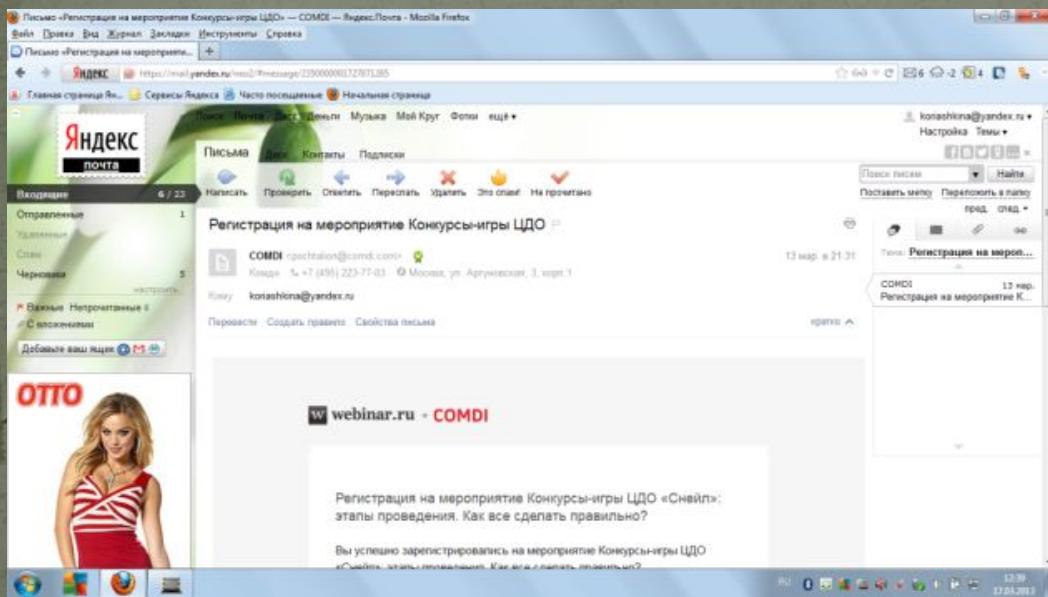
Письмо «Регистрация на мероприятие Конкурсы-игры ЦДО» — COMDI — Яндекс.Почта - Mozilla Firefox
Файл Правка Вид Журнал Закладки Инструменты Справка
Письмо «Регистрация на мероприя... +
Яндекс https://mail.yandex.ru/neo2/#message/2350000001727871265
Главная страница Ян... Сервисы Яндекса Часто посещаемые Начальная страница

Яндекс почта
Поиск Почта Диск Деньги Музыка Мой Круг Фотки ещё
konashkina@yandex.ru
Настройка Темы
Письма Диск Контакты Подписки
Поиск писем Найти
Написать Проверить Ответить Переслать Удалить Это спам! Не прочитано
Поставить метку Переложить в папку
Входящие 6 / 23
Отправленные 1
Удаленные
Спам
Черновики 5
настроить
Важные Непрочитанные
С вложениями
Добавьте ваш ящик

Регистрация на мероприятие Конкурсы-игры ЦДО
COMDI <pochtalion@comdi.com>
13 мар. в 21:31
Кто +7 (495) 223-77-03 Москва, ул. Артюховская, 3, корп.1
Кому konashkina@yandex.ru
Перевести Создать правило Свойства письма
кратко
пред. след.
Тема: Регистрация на мероп...
COMDI 13 мар.
Регистрация на мероприятие К...

OTTO

webinar.ru - COMDI

Регистрация на мероприятие Конкурсы-игры ЦДО «Снейл»: этапы проведения. Как все сделать правильно?

Вы успешно зарегистрировались на мероприятие Конкурсы-игры ЦДО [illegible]

RU 12:39 17.03.2013